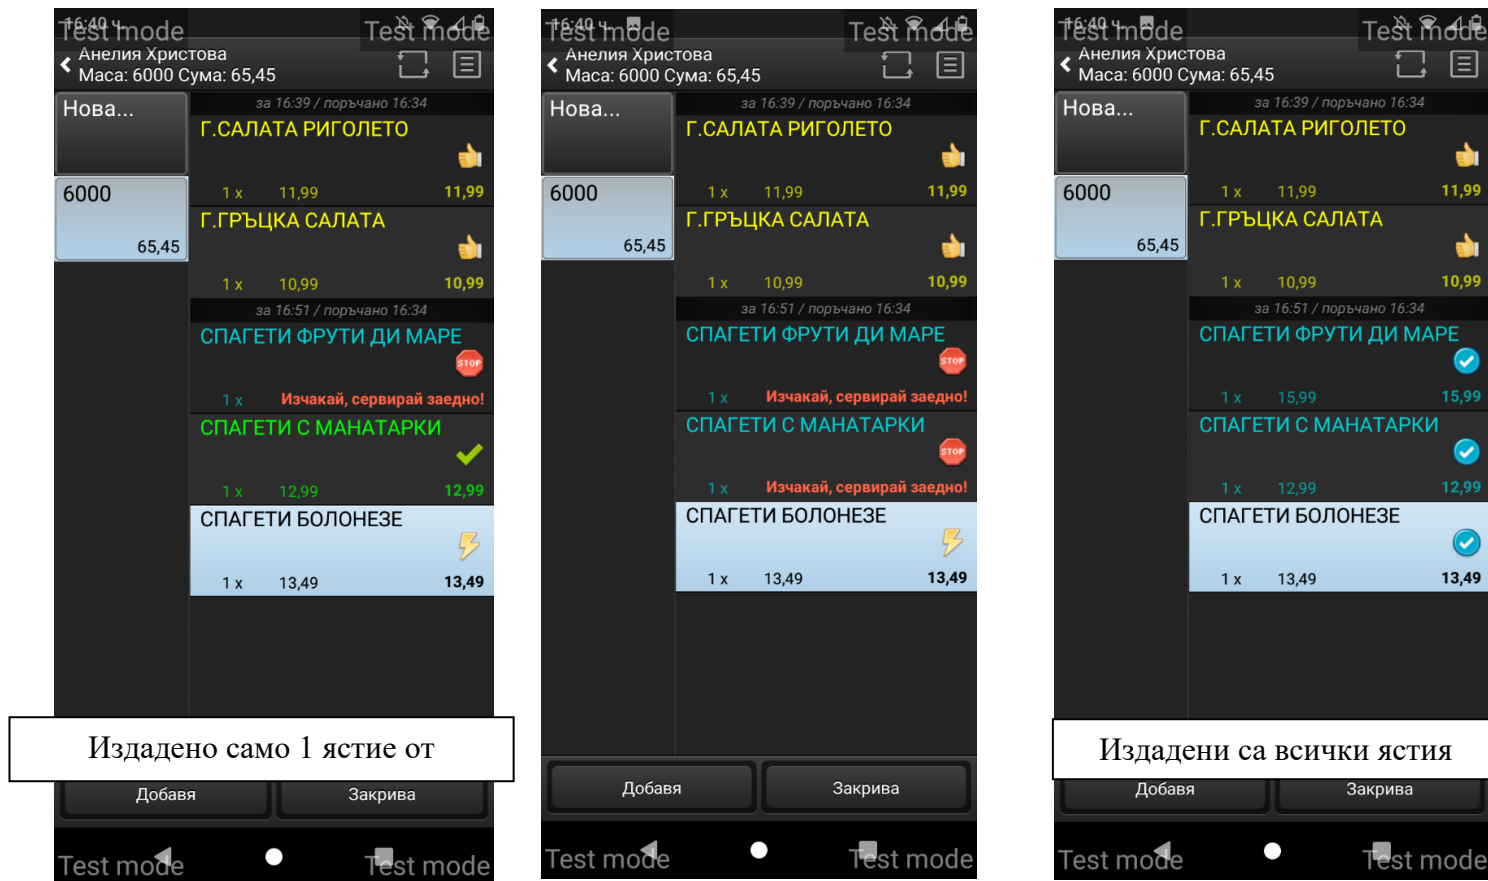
16:40 Test mode Test mode
Анелия Христова
Маса: 6000 Сума: 65,45

Нова...

6000
65,45

за 16:39 / поръчано 16:34
Г.САЛАТА РИГОЛЕТО
1 x 11,99 11,99
Г.ГРЪЦКА САЛАТА
1 x 10,99 10,99
за 16:51 / поръчано 16:34
СПАГЕТИ ФРУТИ ДИ МАРЕ
STOP
1 x Изчакай, сервирай заедно!
СПАГЕТИ С МАНАТАРКИ
1 x 12,99 12,99
СПАГЕТИ БОЛОНЕЗЕ
1 x 13,49 13,49

Издадено само 1 ястие от

Добавя Закрива

Test mode Test mode

16:40 Test mode Test mode
Анелия Христова
Маса: 6000 Сума: 65,45

Нова...

6000
65,45

за 16:39 / поръчано 16:34
Г.САЛАТА РИГОЛЕТО
1 x 11,99 11,99
Г.ГРЪЦКА САЛАТА
1 x 10,99 10,99
за 16:51 / поръчано 16:34
СПАГЕТИ ФРУТИ ДИ МАРЕ
STOP
1 x Изчакай, сервирай заедно!
СПАГЕТИ С МАНАТАРКИ
STOP
1 x Изчакай, сервирай заедно!
СПАГЕТИ БОЛОНЕЗЕ
1 x 13,49 13,49

Добавя Закрива

Test mode Test mode

16:40 Test mode Test mode
Анелия Христова
Маса: 6000 Сума: 65,45

Нова...

6000
65,45

за 16:39 / поръчано 16:34
Г.САЛАТА РИГОЛЕТО
1 x 11,99 11,99
Г.ГРЪЦКА САЛАТА
1 x 10,99 10,99
за 16:51 / поръчано 16:34
СПАГЕТИ ФРУТИ ДИ МАРЕ
1 x 15,99 15,99
СПАГЕТИ С МАНАТАРКИ
1 x 12,99 12,99
СПАГЕТИ БОЛОНЕЗЕ
1 x 13,49 13,49

Издадени са всички ястия

Добавя Закрива

Test mode Test mode